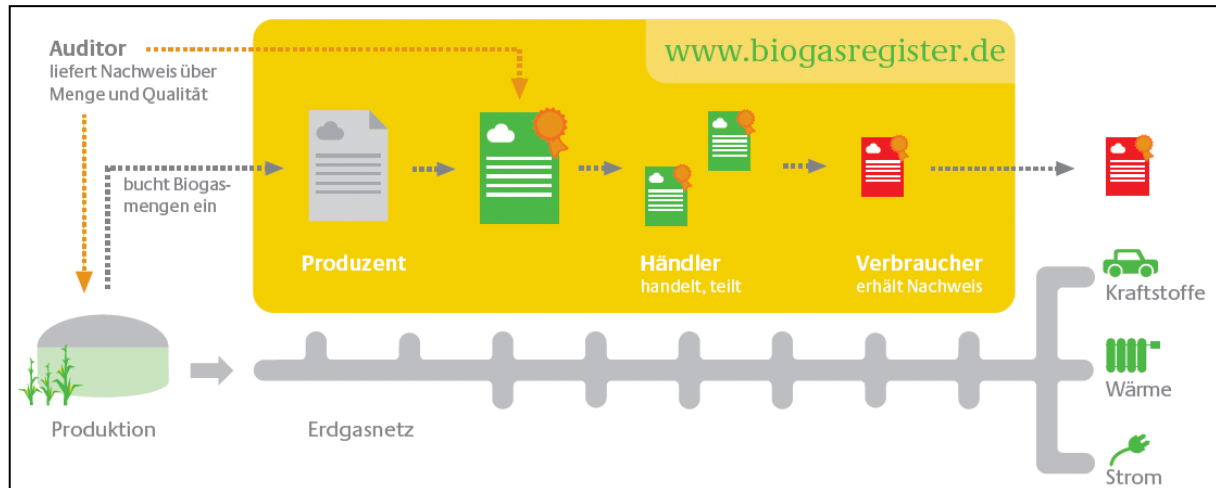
www.biogasregister.de

Auditor
liefert Nachweis über Menge und Qualität

bucht Biogasmengen ein

Produzent

Händler
handelt, teilt

Verbraucher
erhält Nachweis

Produktion

Erdgasnetz

Kraftstoffe

Wärme

Strom